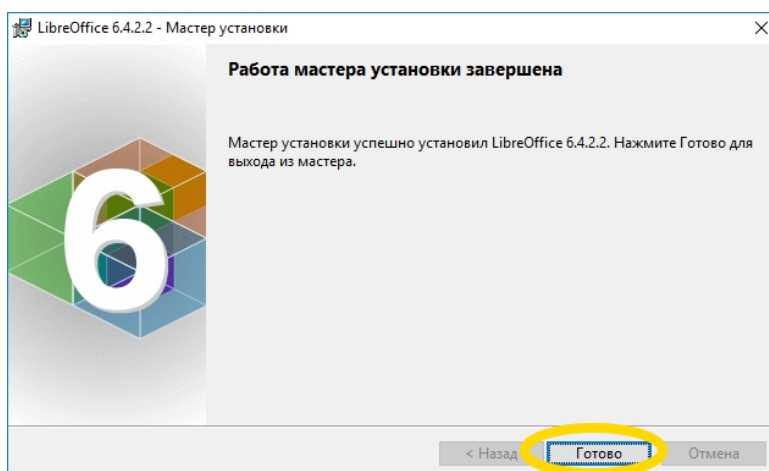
LibreOffice 6.4.2.2 - Мастер установки

×

Работа мастера установки завершена

Мастер установки успешно установил LibreOffice 6.4.2.2. Нажмите Готово для выхода из мастера.

6

< Назад

Готово

Отмена